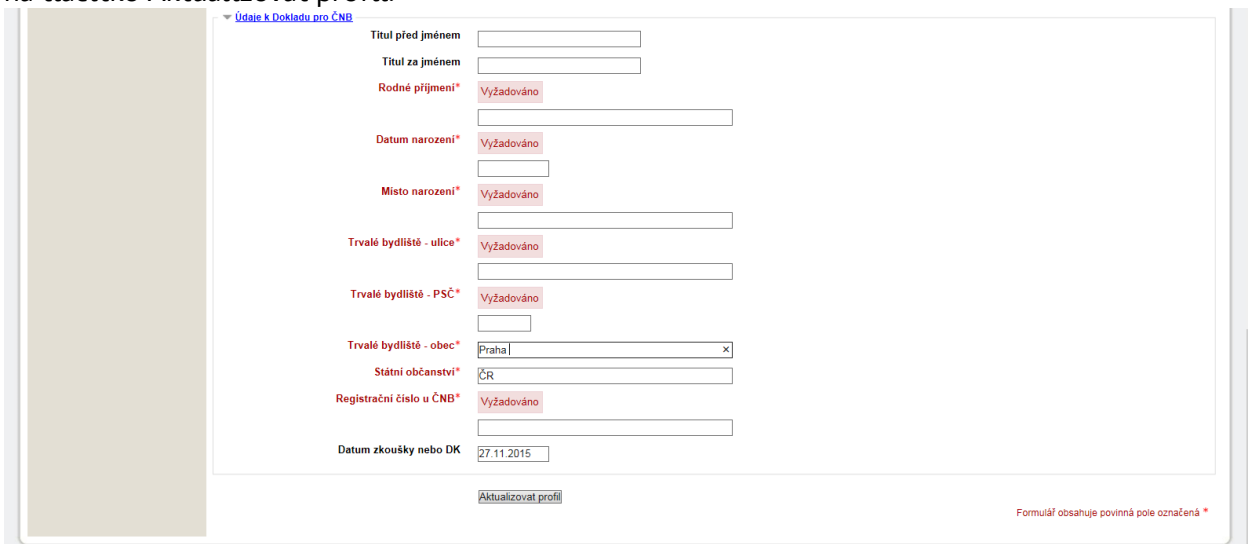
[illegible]

Údaje k Dokladu pro ČNB

Titul před jménem

Titul za jménem

Rodné příjmení* Vyžadováno

Datum narození* Vyžadováno

Místo narození* Vyžadováno

Trvalé bydliště - ulice* Vyžadováno

Trvalé bydliště - PSČ* Vyžadováno

Trvalé bydliště - obec* Praha ×

Státní občanství* ČR

Registrační číslo u ČNB* Vyžadováno

Datum zkoušky nebo DK 27.11.2015

Aktualizovat profil

Formulář obsahuje povinná pole označená *